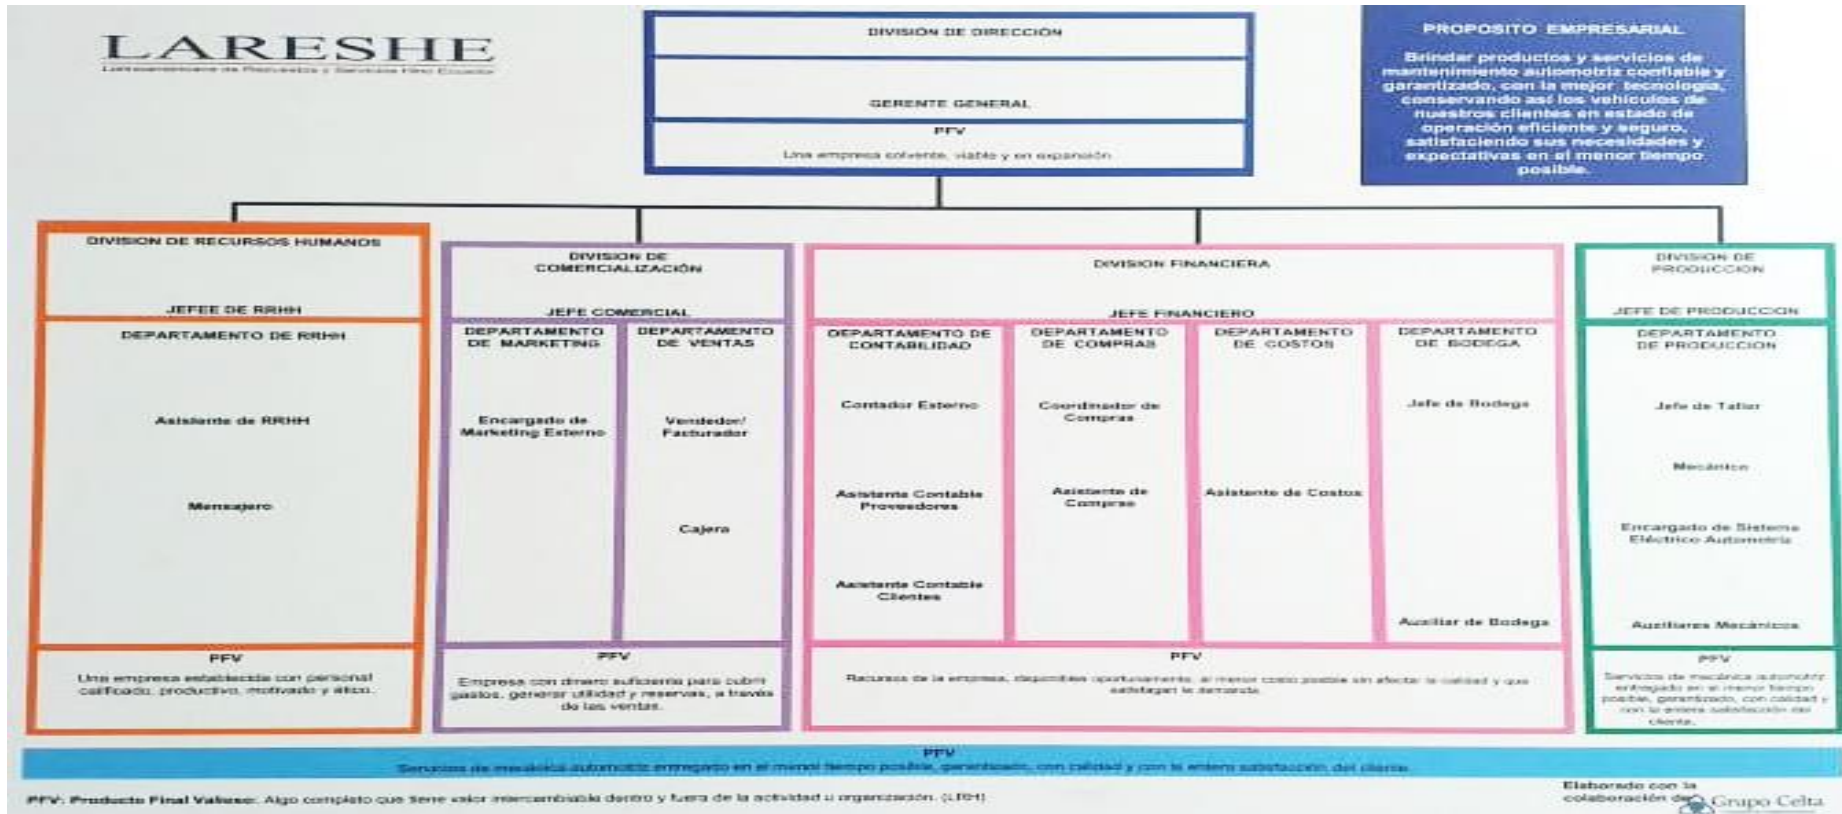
LARESHE

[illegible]

DIVISIÓN DE DIRECCIÓN

GERENTE GENERAL

PFV

Una empresa solvente, viable y en expansión.

PROPOSITO EMPRESARIAL

Brindar productos y servicios de mantenimiento automotriz confiable y garantizado, con la mejor tecnología, conservando así los vehículos de nuestros clientes en estado de operación eficiente y seguro, satisfaciendo sus necesidades y expectativas en el menor tiempo posible.

DIVISION DE RECURSOS HUMANOS

JEFEE DE RRHH

DEPARTAMENTO DE RRHH

Asistente de RRHH

Mensajero

PFV

Una empresa establecida con personal calificado, productivo, motivado y ético.

DIVISION DE COMERCIALIZACIÓN

JEFE COMERCIAL

DEPARTAMENTO DE MARKETING

Encargado de Marketing Externo

DEPARTAMENTO DE VENTAS

Vendedor/ Facturador

Cajera

PFV

Empresa con dinero suficiente para cubrir gastos, generar utilidad y reservas, a través de las ventas.

DIVISION FINANCIERA

JEFE FINANCIERO

DEPARTAMENTO DE CONTABILIDAD

Contador Externo

Asistente Contable Proveedores

Asistente Contable Clientes

DEPARTAMENTO DE COMPRAS

Coordinador de Compras

Asistente de Compras

DEPARTAMENTO DE COSTOS

Asistente de Costos

DEPARTAMENTO DE BODEGA

Jefe de Bodega

Auxiliar de Bodega

PFV

Recursos de la empresa, disponibles oportunamente, al menor costo posible sin afectar la calidad y que satisfagan la demanda.

DIVISION DE PRODUCCION

JEFE DE PRODUCCION

DEPARTAMENTO DE PRODUCCION

Jefe de Taller

Mecánico

Encargado de Sistema Eléctrico Automotriz

Auxiliares Mecánicos

PFV

Servicios de mecánica automotriz entregado en el menor tiempo posible, garantizado, con calidad y con la entera satisfacción del cliente.

PFV

Servicios de mecánica automotriz entregado en el menor tiempo posible, garantizado, con calidad y con la entera satisfacción del cliente.

PFV: Producto Final Valioso: Algo completo que tiene valor intercambiable dentro y fuera de la actividad u organización. (LRH)

Elaborado con la colaboración de Grupo Celta